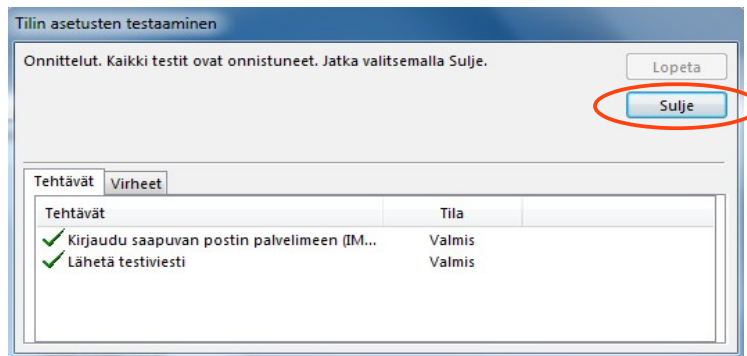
Tilin asetusten testaaminen

Onnittelut. Kaikki testit ovat onnistuneet. Jatka valitsemalla Sulje.

Lopeta

Sulje

Tehtävät | Virheet

| Tehtävät | Tila |
|---|---|
| Kirjaudu saapuvan postin palvelimeen (IM... | Valmis |
| Lähetä testiviesti | Valmis |